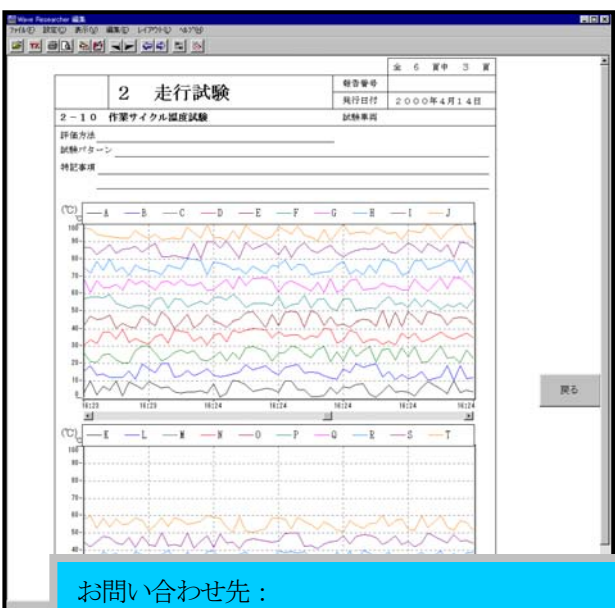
Wave Researcher 編集
ファイル(F) 設定(C) 表示(V) 編集(E) レイアウト(L) ヘルプ(H)

全 6 頁中 3 頁

2 走行試験

報告番号
発行日付 2000年4月14日

2-10 作業サイクル温度試験
試験車両

評価方法
試験パターン
特記事項

(℃) A B C D E F G H I J
100
90
80
70
60
50
40
30
20
10
0
16:23 16:23 16:24 16:24 16:24 16:24 16:24

戻る

(℃) K L M N O P Q R S T
100
90
80
70
60
50
40

お問い合わせ先：